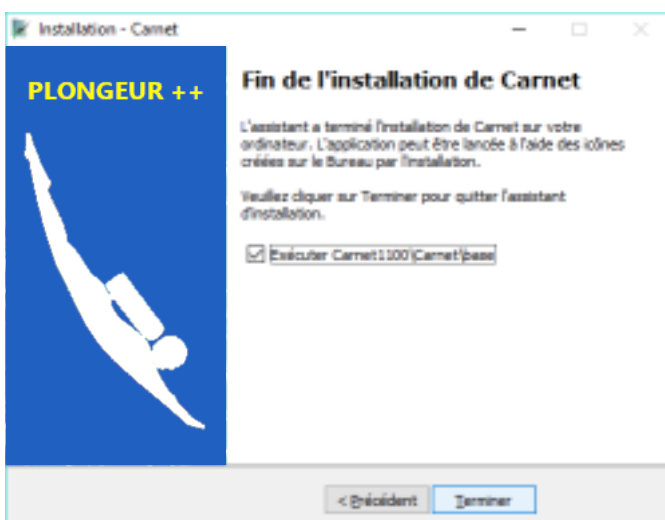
Installation - Carnet

PLONGEUR ++

Fin de l'installation de Carnet

L'assistant a terminé l'installation de Carnet sur votre ordinateur. L'application peut être lancée à l'aide des icônes créées sur le Bureau par l'installation.

Veuillez cliquer sur Terminer pour quitter l'assistant d'installation.

Exécuter Carnet1100\Carnet\base

< Précédent

Terminer